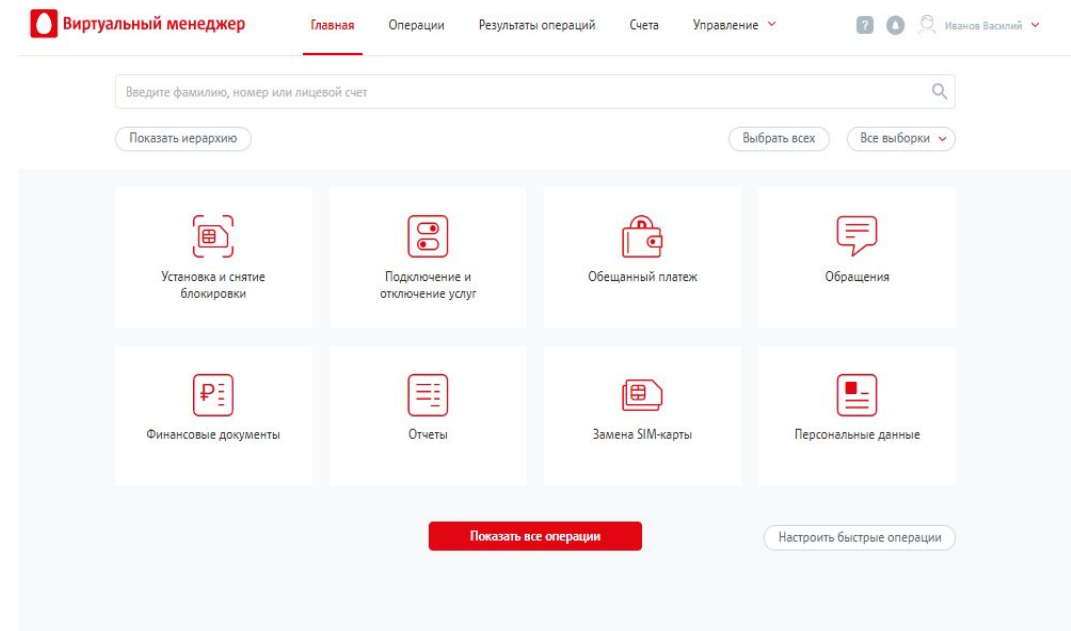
Виртуальный менеджер

Главная Операции Результаты операций Счета Управление

? Иванов Василий

Введите фамилию, номер или лицевой счет

Показать иерархию

Выбрать всех

Все выборки

Установка и снятие блокировки

Подключение и отключение услуг

Обещанный платеж

Обращения

Финансовые документы

Отчеты

Замена SIM-карты

Персональные данные

Показать все операции

Настроить быстрые операции